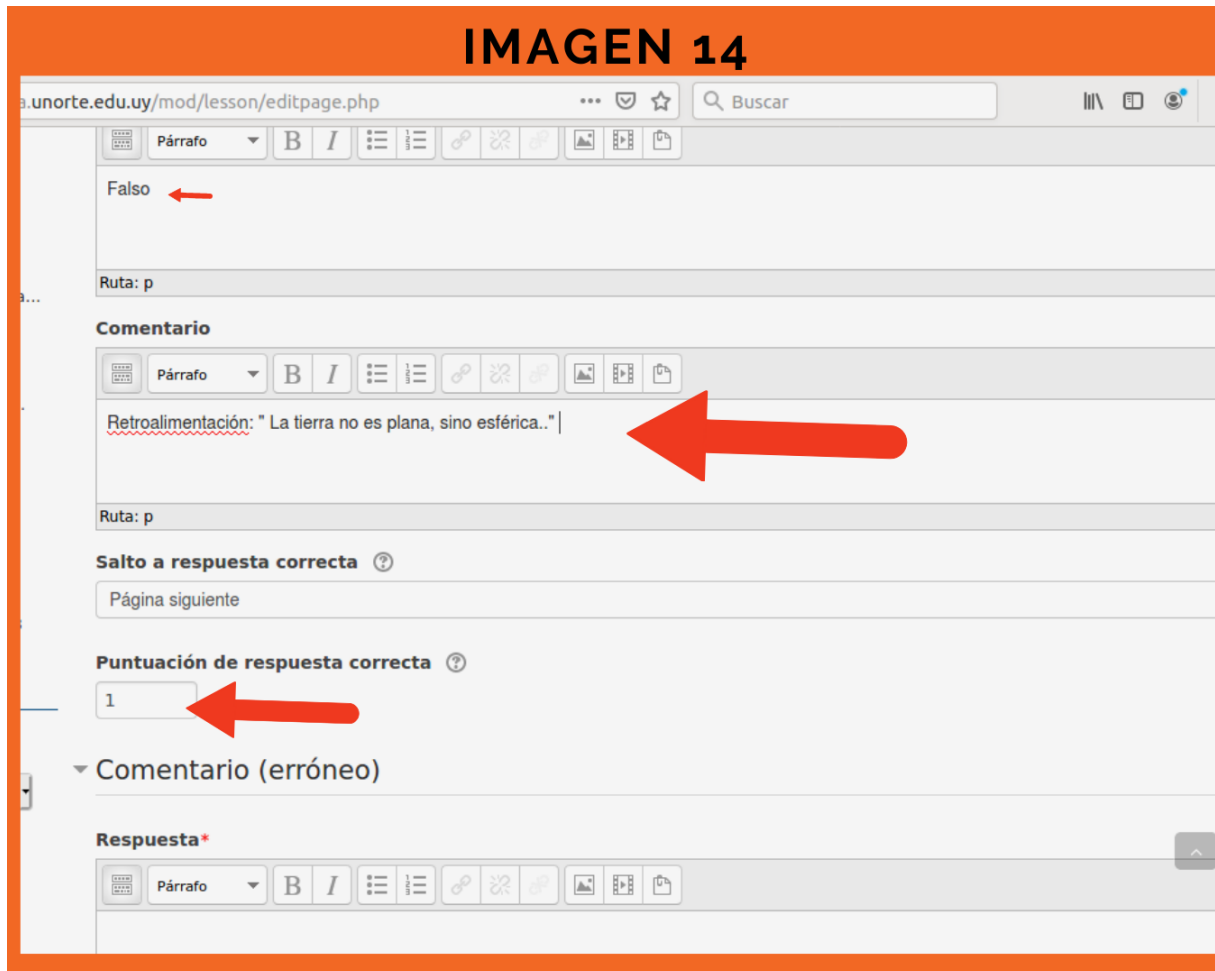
IMAGEN 14

a.unorte.edu.uy/mod/lesson/editpage.php

Buscar

Párrafo

Falso

Ruta: p

Comentario

Párrafo

Retroalimentación: " La tierra no es plana, sino esférica.."

Ruta: p

Salto a respuesta correcta

Página siguiente

Puntuación de respuesta correcta

1

Comentario (erróneo)

Respuesta*

Párrafo